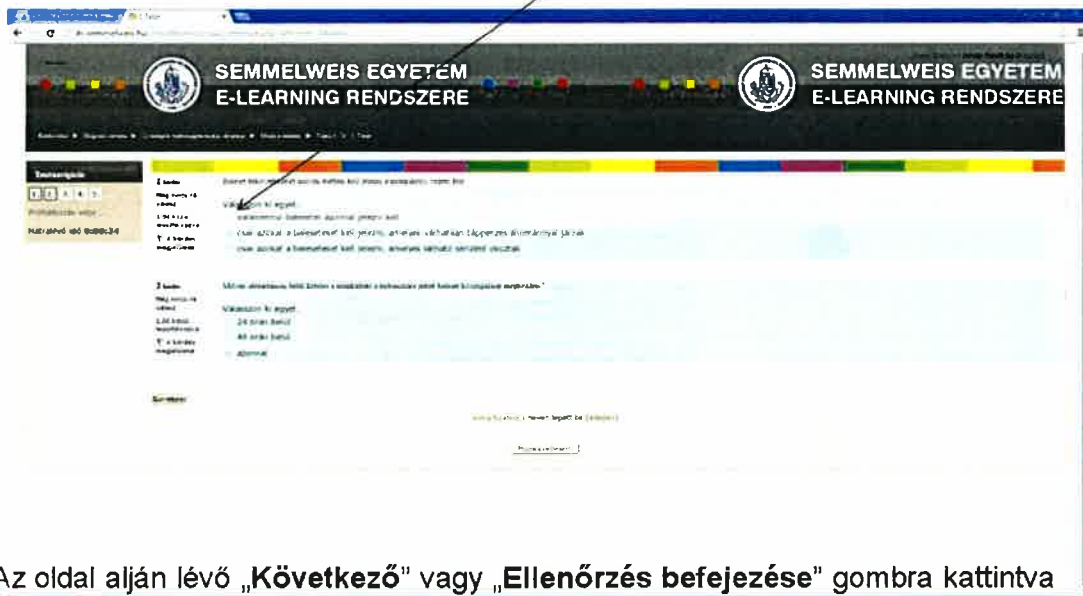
SEMMELWEIS EGYETEM
E-LEARNING RENDSZERE

SEMMELWEIS EGYETEM
E-LEARNING RENDSZERE

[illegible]

Válasszon ki egyet.

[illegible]

Válasszon ki egyet.

24 órán belül

48 órán belül

azonnal

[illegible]

Az oldal alján lévő „Következő" vagy „Ellenőrzés befejezése" gombra kattintva